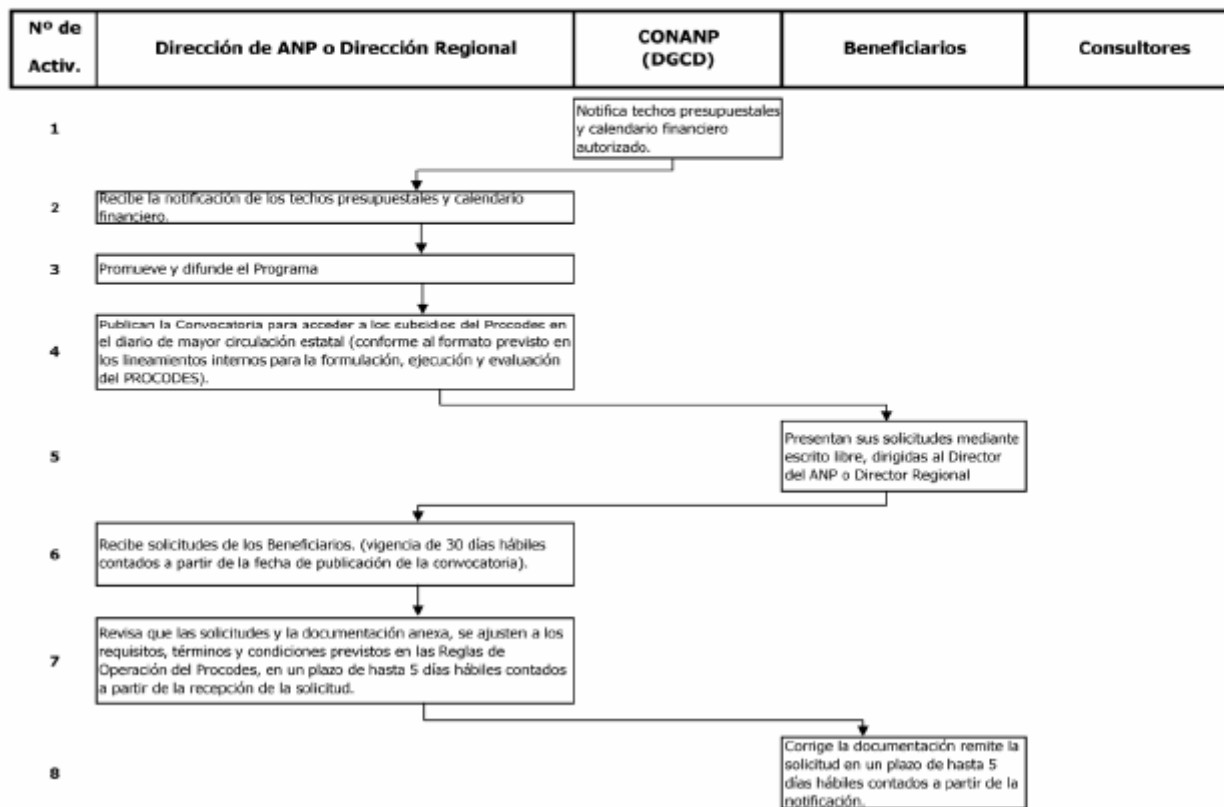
| Nº de Activ. | Dirección de ANP o Dirección Regional | CONANP (DGCD) | Beneficiarios | Consultores |
|---|---|---|---|---|

1

Notifica techos presupuestales y calendario financiero autorizado.

2

Recibe la notificación de los techos presupuestales y calendario financiero.

3

Promueve y difunde el Programa

4

Publican la Convocatoria para acceder a los subsidios del Procodes en el diario de mayor circulación estatal (conforme al formato previsto en los lineamientos internos para la formulación, ejecución y evaluación del PROCODES).

5

Presentan sus solicitudes mediante escrito libre, dirigidas al Director del ANP o Director Regional

6

Recibe solicitudes de los Beneficiarios. (vigencia de 30 días hábiles contados a partir de la fecha de publicación de la convocatoria).

7

Revisa que las solicitudes y la documentación anexa, se ajusten a los requisitos, términos y condiciones previstos en las Reglas de Operación del Procodes, en un plazo de hasta 5 días hábiles contados a partir de la recepción de la solicitud.

8

Corrige la documentación remite la solicitud en un plazo de hasta 5 días hábiles contados a partir de la notificación.